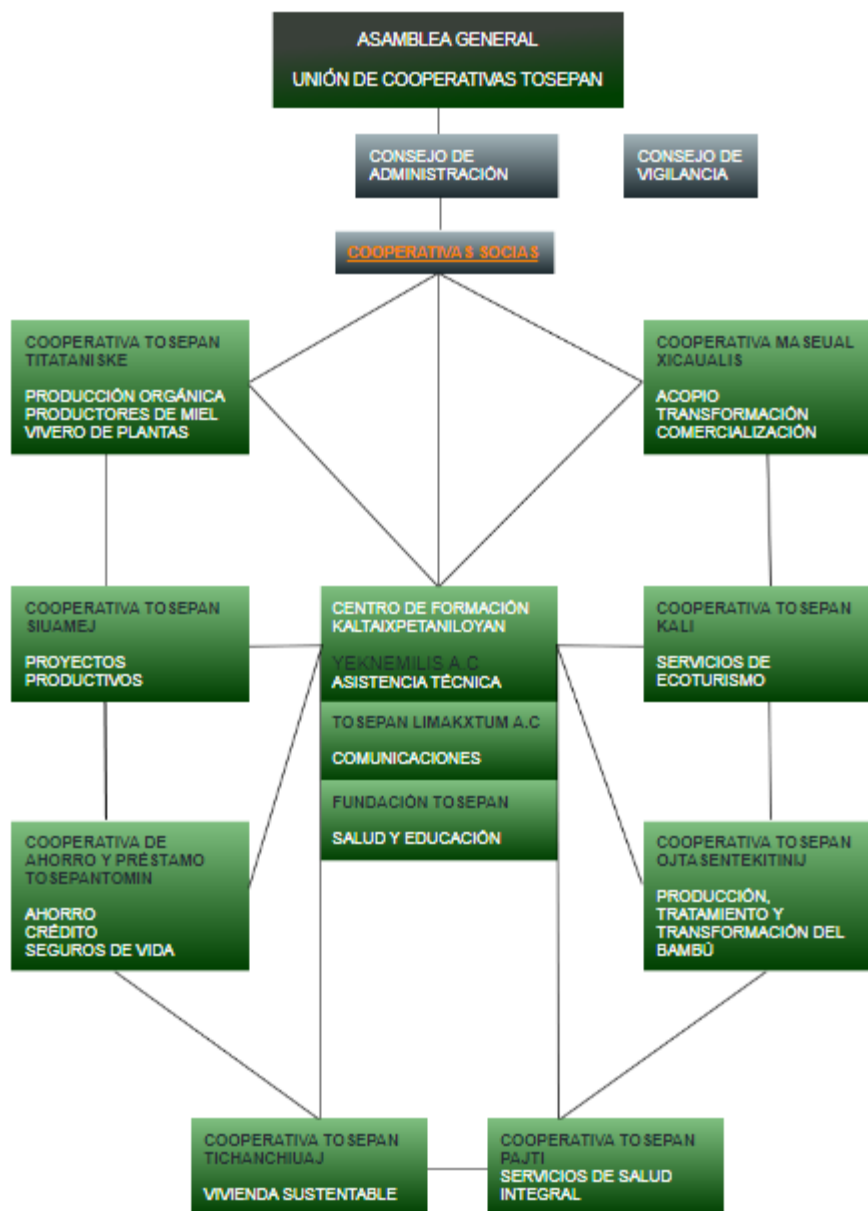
ASAMBLEA GENERAL
UNIÓN DE COOPERATIVAS TOSEPAN

CONSEJO DE ADMINISTRACIÓN

CONSEJO DE VIGILANCIA

COOPERATIVAS SOCIAS

COOPERATIVA TOSEPAN TITATANISKE

PRODUCCIÓN ORGÁNICA
PRODUCTORES DE MIEL
VIVERO DE PLANTAS

COOPERATIVA MASEUAL XICAUALIS

ACOPIO
TRANSFORMACIÓN
COMERCIALIZACIÓN

COOPERATIVA TOSEPAN SIUAMEJ

PROYECTOS PRODUCTIVOS

CENTRO DE FORMACIÓN KALTAIXPETANILOYAN

YEKNEMILIS A.C
ASISTENCIA TÉCNICA

TOSEPAN LIMAKXTUM A.C

COMUNICACIONES

FUNDACIÓN TOSEPAN

SALUD Y EDUCACIÓN

COOPERATIVA TOSEPAN KALI

SERVICIOS DE ECOTURISMO

COOPERATIVA DE AHORRO Y PRÉSTAMO TOSEPANTOMIN

AHORRO
CRÉDITO
SEGUROS DE VIDA

COOPERATIVA TOSEPAN OJTASENTEKITINIJ

PRODUCCIÓN, TRATAMIENTO Y TRANSFORMACIÓN DEL BAMBÚ

COOPERATIVA TOSEPAN TICHANCHIUAJ

VIVIENDA SUSTENTABLE

COOPERATIVA TOSEPAN PAJTI
SERVICIOS DE SALUD INTEGRAL